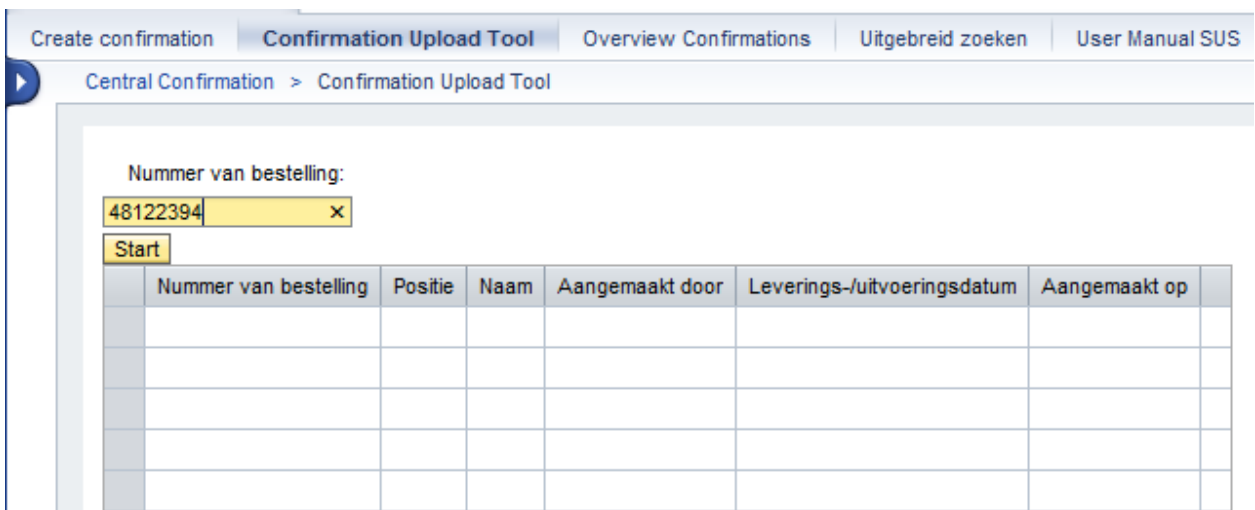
Create confirmation | Confirmation Upload Tool | Overview Confirmations | Uitgebreid zoeken | User Manual SUS

Central Confirmation > Confirmation Upload Tool

Nummer van bestelling:

48122394 ×

Start

| Nummer van bestelling | Positie | Naam | Aangemaakt door | Leverings-/uitvoeringsdatum | Aangemaakt op |
|---|---|---|---|---|---|
| | | | | | |
| | | | | | |
| | | | | | |
| | | | | | |
| | | | | | |